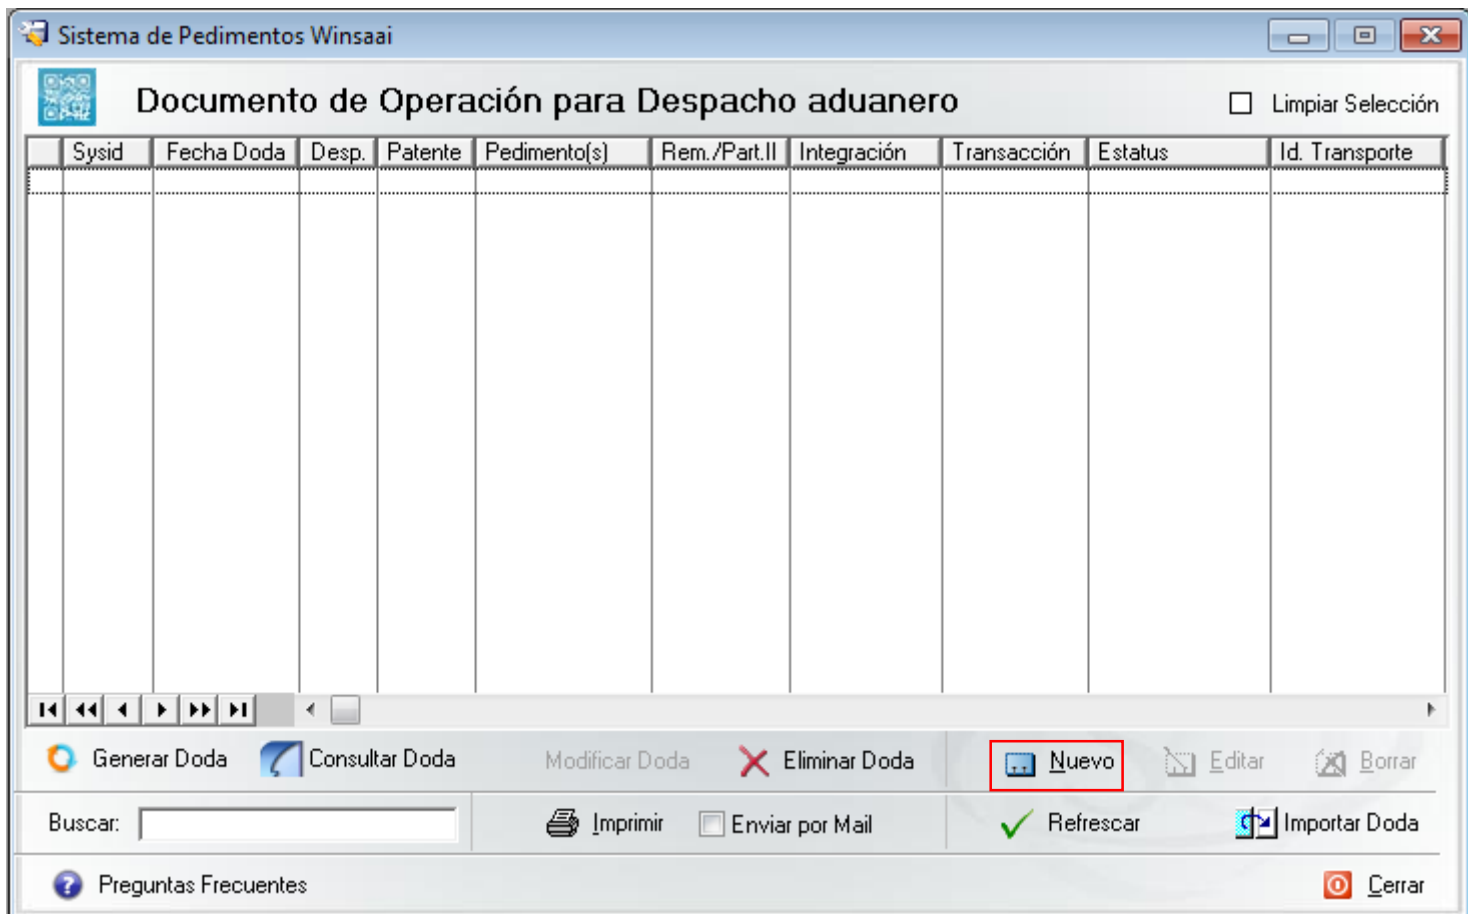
Sistema de Pedimentos Winsaai

Documento de Operación para Despacho aduanero

Limpiar Selección

| Sysid | Fecha Doda | Desp. | Patente | Pedimento(s) | Rem./Part.II | Integración | Transacción | Estatus | Id. Transporte |
|---|---|---|---|---|---|---|---|---|---|
| | | | | | | | | | |

Generar Doda
Consultar Doda
Modificar Doda
Eliminar Doda
Nuevo
Editar
Borrar

Buscar:
Imprimir
Enviar por Mail
Refrescar
Importar Doda

Preguntas Frecuentes
Cerrar